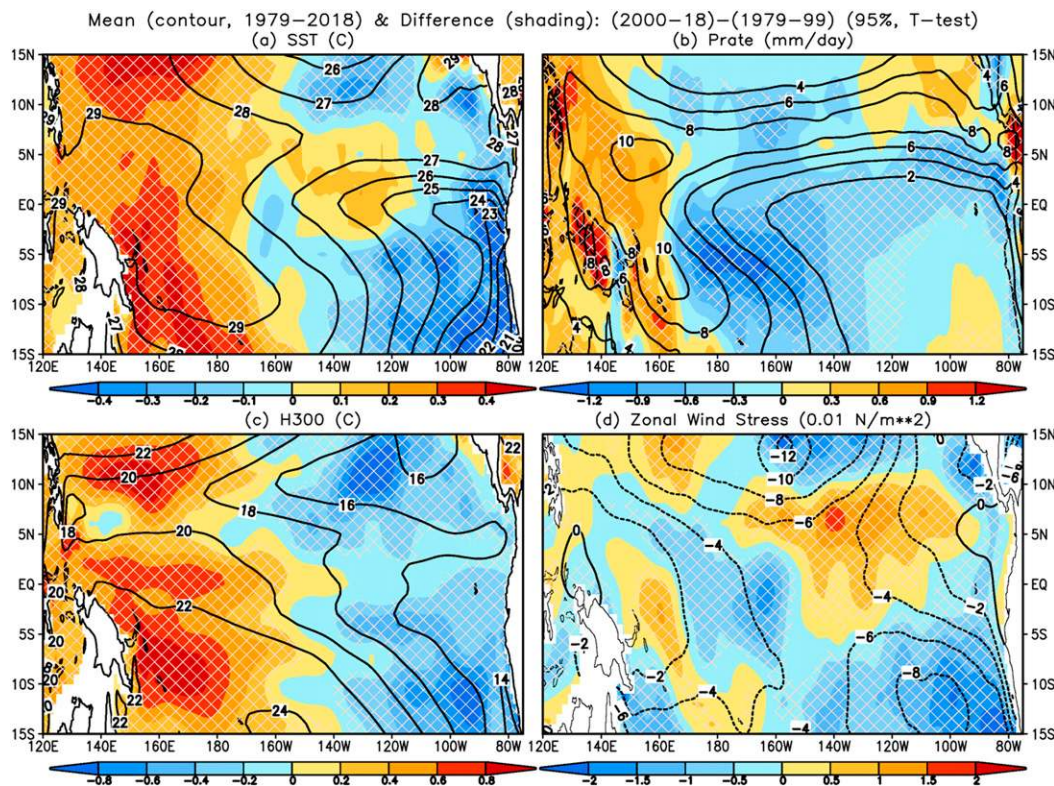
Mean (contour, 1979–2018) & Difference (shading): (2000–18)–(1979–99) (95%, T-test)

(a) SST (C)

15N 10N 5N EQ 5S 10S 15S

26 27 28 28 29 29 28 27 26 25 24 23 27 28 28 27 29 21 29 22 21

120E 140E 160E 180 160W 140W 120W 100W 80W

−0.4 −0.3 −0.2 −0.1 0 0.1 0.2 0.3 0.4

(b) Prate (mm/day)

15N 10N 5N EQ 5S 10S 15S

4 6 8 10 6 2 8 6 4 8 8 6 10 8 4 4

120E 140E 160E 180 160W 140W 120W 100W 80W

−1.2 −0.9 −0.6 −0.3 0 0.3 0.6 0.9 1.2

(c) H300 (C)

15N 10N 5N EQ 5S 10S 15S

22 20 16 18 16 18 20 22 20 20 22 22 24 14 22

120E 140E 160E 180 160W 140W 120W 100W 80W

−0.8 −0.6 −0.4 −0.2 0 0.2 0.4 0.6 0.8

(d) Zonal Wind Stress (0.01 N/m**2)

15N 10N 5N EQ 5S 10S 15S

−12 −10 −8 −6 −2 0 −4 0 −4 −2 −6 −2 −2 −4 −8 −6 −4 −6

120E 140E 160E 180 160W 140W 120W 100W 80W

−2 −1.5 −1 −0.5 0 0.5 1 1.5 2